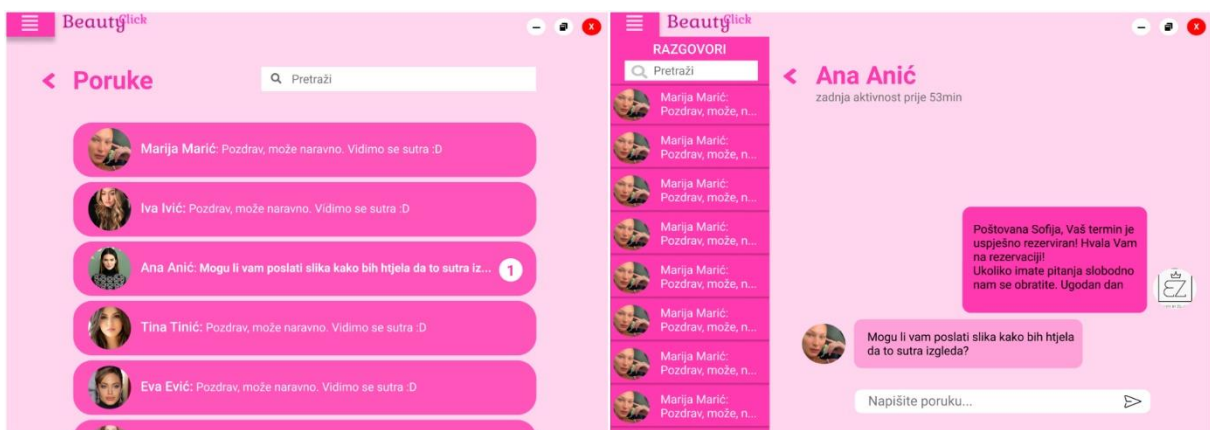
BeautyClick

Poruke

Pretraži

Marija Marić: Pozdrav, može naravno. Vidimo se sutra :D

Iva Ivić: Pozdrav, može naravno. Vidimo se sutra :D

Ana Anić: Mogu li vam poslati slika kako bih htjela da to sutra izg...

1

Tina Tinić: Pozdrav, može naravno. Vidimo se sutra :D

Eva Ević: Pozdrav, može naravno. Vidimo se sutra :D

BeautyClick

RAZGOVORI

Pretraži

Marija Marić: Pozdrav, može, n...

Marija Marić: Pozdrav, može, n...

Marija Marić: Pozdrav, može, n...

Marija Marić: Pozdrav, može, n...

Marija Marić: Pozdrav, može, n...

Marija Marić: Pozdrav, može, n...

Marija Marić: Pozdrav, može, n...

Marija Marić: Pozdrav, može, n...

Ana Anić

zadnja aktivnost prije 53min

Poštovana Sofija, Vaš termin je uspješno rezerviran! Hvala Vam na rezervaciji!
Ukoliko imate pitanja slobodno nam se obratite. Ugodan dan

EZ

Mogu li vam poslati slika kako bih htjela da to sutra izgleda?

Napišite poruku...